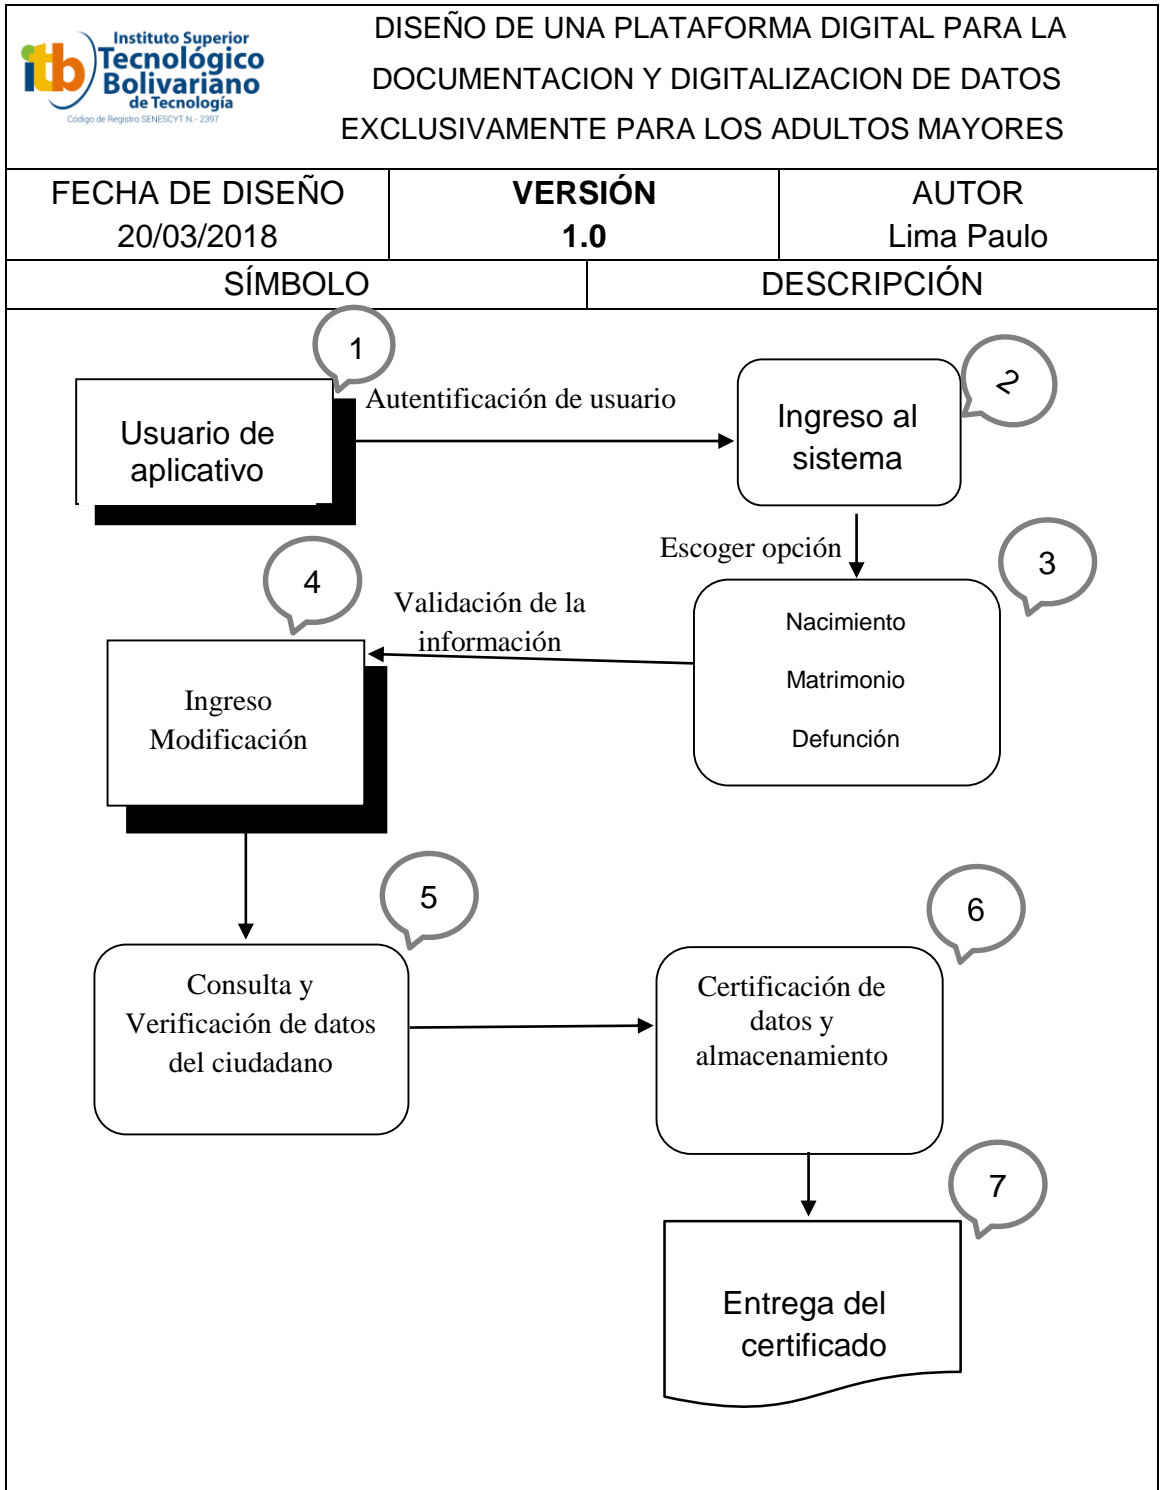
itb Instituto Superior Tecnológico Bolivariano de Tecnología
Código de Registro SENESCYT N.- 2397

DISEÑO DE UNA PLATAFORMA DIGITAL PARA LA DOCUMENTACION Y DIGITALIZACION DE DATOS EXCLUSIVAMENTE PARA LOS ADULTOS MAYORES

| FECHA DE DISEÑO 20/03/2018 | **VERSIÓN 1.0** | AUTOR Lima Paulo |
|---|---|---|

| SÍMBOLO | DESCRIPCIÓN |
|---|---|

1

Usuario de aplicativo

Autentificación de usuario

Ingreso al sistema

2

Escoger opción

3

Nacimiento

Matrimonio

Defunción

4

Validación de la información

Ingreso Modificación

5

Consulta y Verificación de datos del ciudadano

6

Certificación de datos y almacenamiento

7

Entrega del certificado